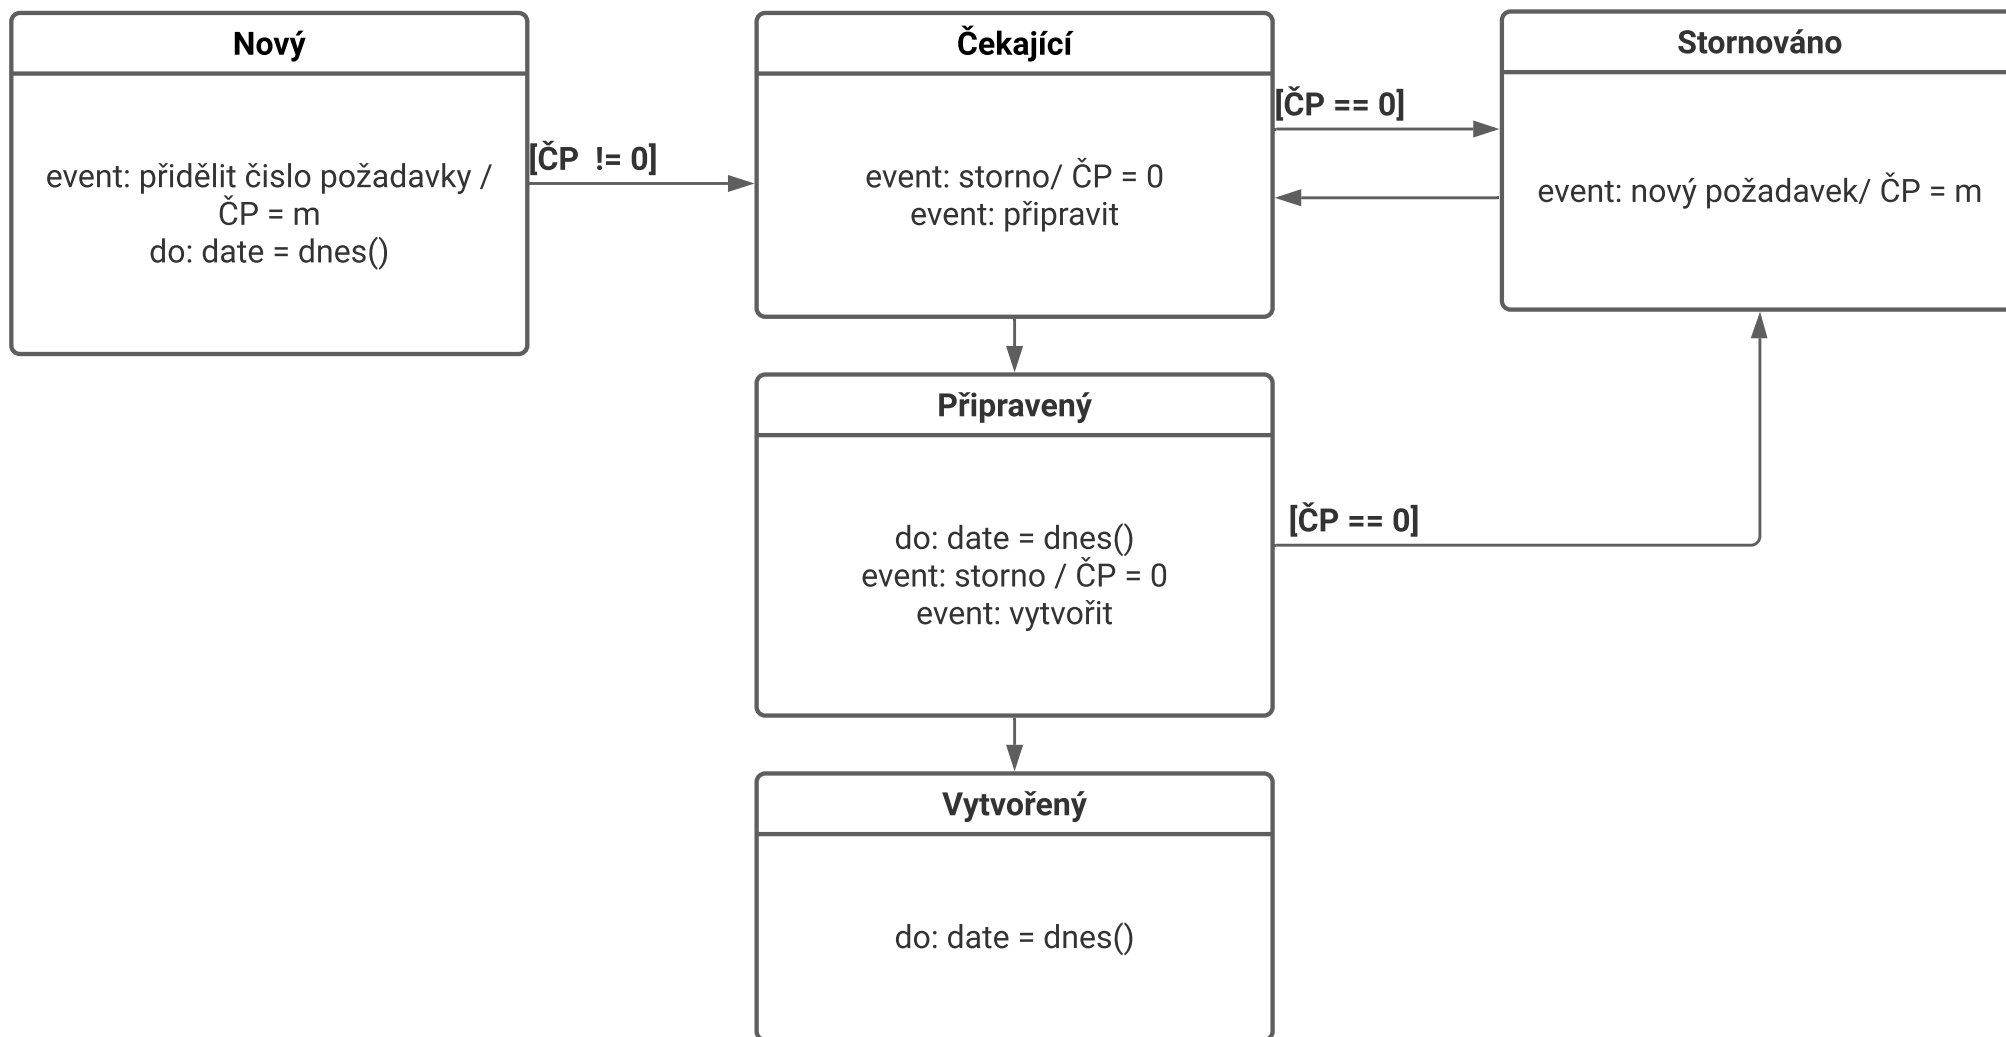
Nový

event: přidělit čislo požadavky / ČP = m
do: date = dnes()

[ČP != 0]

Čekající

event: storno/ ČP = 0
event: připravit

[ČP == 0]

Stornováno

event: nový požadavek/ ČP = m

Připravený

do: date = dnes()
event: storno / ČP = 0
event: vytvořit

[ČP == 0]

Vytvořený

do: date = dnes()